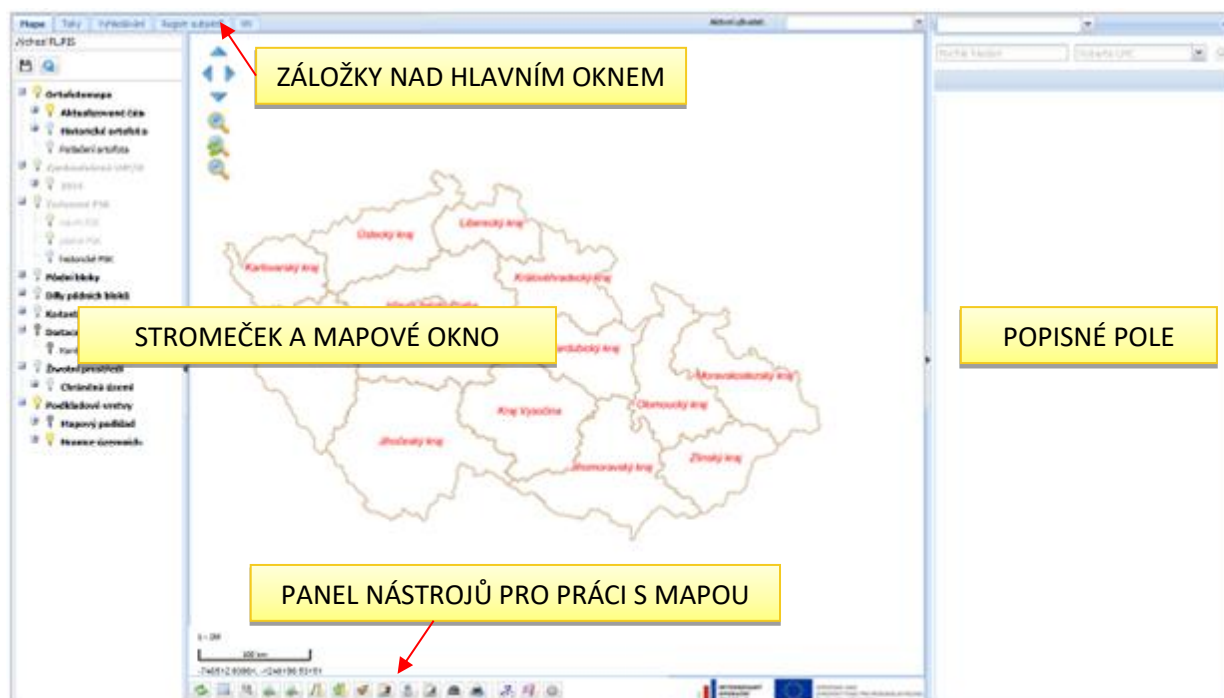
Mapa | Texty | Vyhledávání | Registr subjektů | Wfs

Aktivní uživatel:

Výchozí PL_FIS

Ortofotomapa
Aktualizovaná čára
Historická ortofota
Pořadení ortofota
Podkladové vrstvy
Mapový podklad
Hranice územních

ZÁLOŽKY NAD HLAVNÍM OKNEM

STROMEČEK A MAPOVÉ OKNO

POPISNÉ POLE

PANEL NÁSTROJŮ PRO PRÁCI S MAPOU

Ústecký kraj
Liberecký kraj
Karlovarský kraj
Královéhradecký kraj
Pardubický kraj
Moravskoslezský kraj
Olomoucký kraj
Kraj Vysočina
Jihočeský kraj
Jihomoravský kraj
Zlínský kraj

100 km